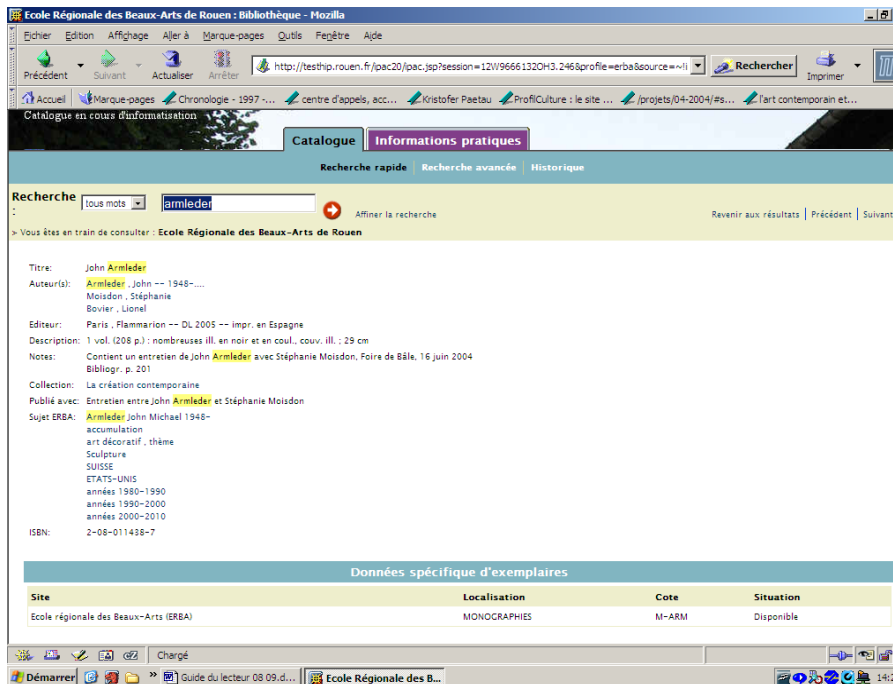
Ecole Régionale des Beaux-Arts de Rouen : Bibliothèque - Mozilla

Fichier Edition Affichage Aller à Marque-pages Outils Fenêtre Aide

Précédent Suivant Actualiser Arrêter http://testhip.rouen.fr/ipac20/ipac.jsp?session=12W9666132OH3.246&profile=erba&source=~!i Rechercher Imprimer

Accueil Marque-pages Chronologie - 1997 -... centre d'appels, acc... Kristofer Paetau ProfilCulture : le site ... /projets/04-2004/#s... l'art contemporain et...

Catalogue en cours d'informatisation

Catalogue Informations pratiques

Recherche rapide | Recherche avancée | Historique

Recherche : tous mots armleder Affiner la recherche

Revenir aux résultats | Précédent | Suivant

> Vous êtes en train de consulter : Ecole Régionale des Beaux-Arts de Rouen

Titre: John Armleder
Auteur(s): Armleder , John -- 1948-....
Moisdon , Stéphanie
Bovier , Lionel
Editeur: Paris , Flammarion -- DL 2005 -- impr. en Espagne
Description: 1 vol. (208 p.) : nombreuses ill. en noir et en coul., couv. ill. ; 29 cm
Notes: Contient un entretien de John Armleder avec Stéphanie Moisdon, Foire de Bâle, 16 juin 2004
Bibliogr. p. 201
Collection: La création contemporaine
Publié avec: Entretien entre John Armleder et Stéphanie Moisdon
Sujet ERBA: Armleder John Michael 1948-
accumulation
art décoratif , thème
Sculpture
SUISSE
ETATS-UNIS
années 1980-1990
années 1990-2000
années 2000-2010
ISBN: 2-08-011438-7

Données spécifique d'exemplaires

| Site | Localisation | Cote | Situation |
|---|---|---|---|
| Ecole régionale des Beaux-Arts (ERBA) | MONOGRAPHIES | M-ARM | Disponible |

Chargé

Démarrer Guide du lecteur 08 09.d... Ecole Régionale des B... 14:2